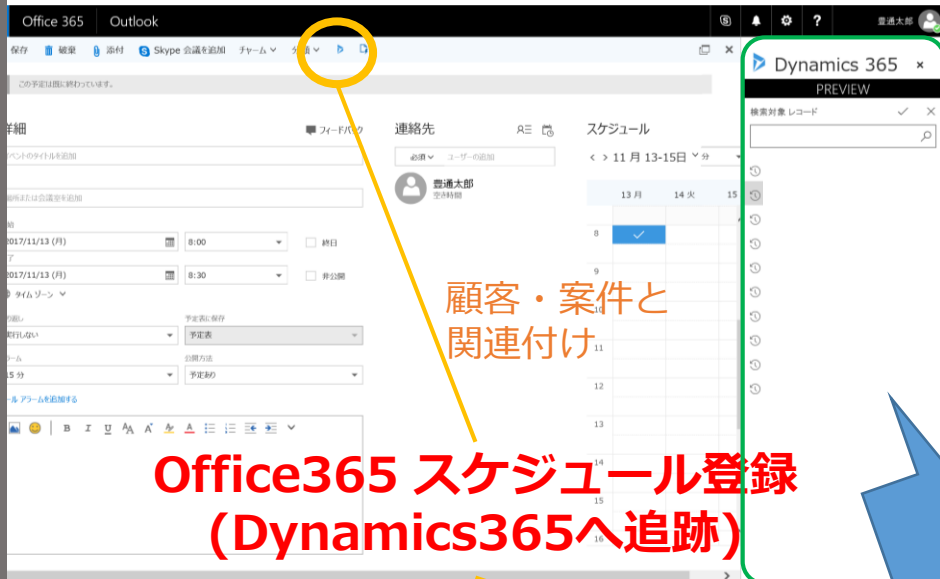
Office 365 Outlook

豊通太郎

保存 破棄 添付 Skype 会議を追加 チャーム 分類

この予定は既に終わっています。

詳細

フィードバック

イベントのタイトルを追加

場所または会議室を追加

開始
2017/11/13 (月) 8:00 終日

終了
2017/11/13 (月) 8:30 非公開

タイム ゾーン

繰り返し
実行しない

予定表に保存
予定表

アラーム
15 分

公開方法
予定あり

メール アラームを追加する

連絡先

必須 ユーザーの追加

豊通太郎
空き時間

スケジュール

11 月 13-15日 分

13 月 14 火 15

8
9
10
11
12
13
14
15
16

Dynamics 365 ×
PREVIEW

検索対象 レコード

顧客・案件と
関連付け

Office365 スケジュール登録
(Dynamics365へ追跡)